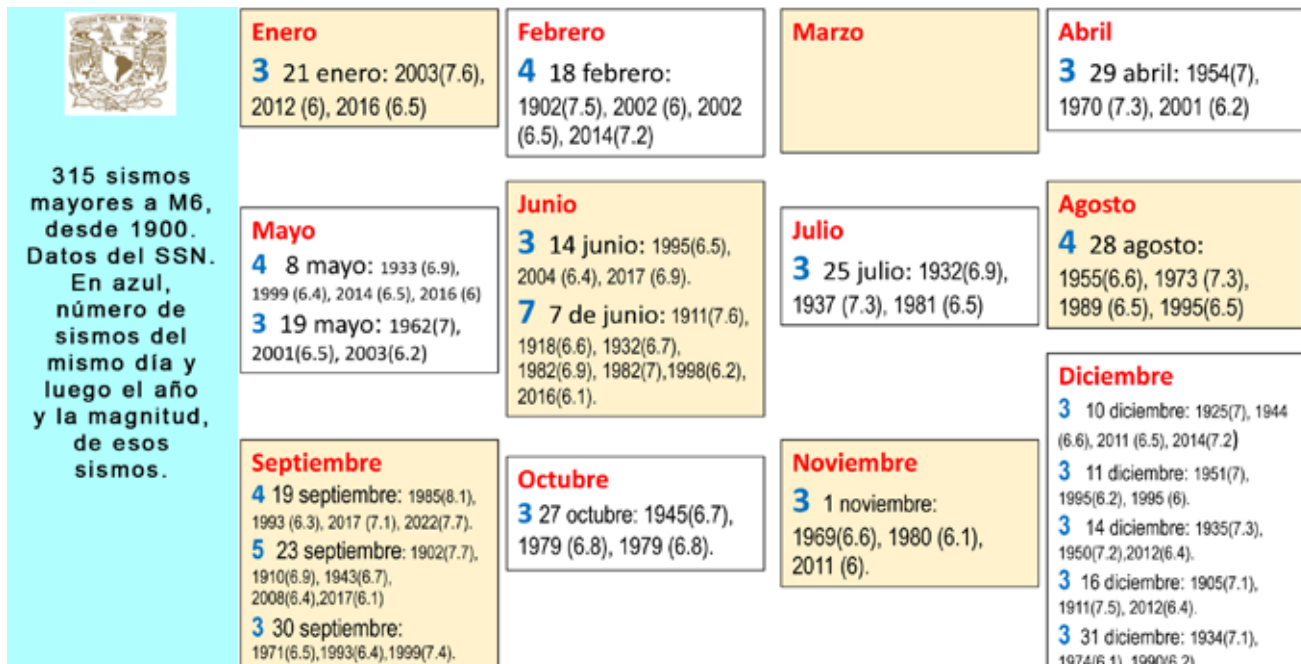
315 sismos mayores a M6, desde 1900. Datos del SSN. En azul, número de sismos del mismo día y luego el año y la magnitud, de esos sismos.

Enero
3 21 enero: 2003(7.6), 2012 (6), 2016 (6.5)

Febrero
4 18 febrero: 1902(7.5), 2002 (6), 2002 (6.5), 2014(7.2)

Marzo

Abril
3 29 abril: 1954(7), 1970 (7.3), 2001 (6.2)

Mayo
4 8 mayo: 1933 (6.9), 1999 (6.4), 2014 (6.5), 2016 (6)
3 19 mayo: 1962(7), 2001(6.5), 2003(6.2)

Junio
3 14 junio: 1995(6.5), 2004 (6.4), 2017 (6.9).
7 7 de junio: 1911(7.6), 1918(6.6), 1932(6.7), 1982(6.9), 1982(7),1998(6.2), 2016(6.1).

Julio
3 25 julio: 1932(6.9), 1937 (7.3), 1981 (6.5)

Agosto
4 28 agosto: 1955(6.6), 1973 (7.3), 1989 (6.5), 1995(6.5)

Septiembre
4 19 septiembre: 1985(8.1), 1993 (6.3), 2017 (7.1), 2022(7.7).
5 23 septiembre: 1902(7.7), 1910(6.9), 1943(6.7), 2008(6.4),2017(6.1)
3 30 septiembre: 1971(6.5),1993(6.4),1999(7.4).

Octubre
3 27 octubre: 1945(6.7), 1979 (6.8), 1979 (6.8).

Noviembre
3 1 noviembre: 1969(6.6), 1980 (6.1), 2011 (6).

Diciembre
3 10 diciembre: 1925(7), 1944 (6.6), 2011 (6.5), 2014(7.2)
3 11 diciembre: 1951(7), 1995(6.2), 1995 (6).
3 14 diciembre: 1935(7.3), 1950(7.2),2012(6.4).
3 16 diciembre: 1905(7.1), 1911(7.5), 2012(6.4).
3 31 diciembre: 1934(7.1), 1974(6.1), 1990(6.2)